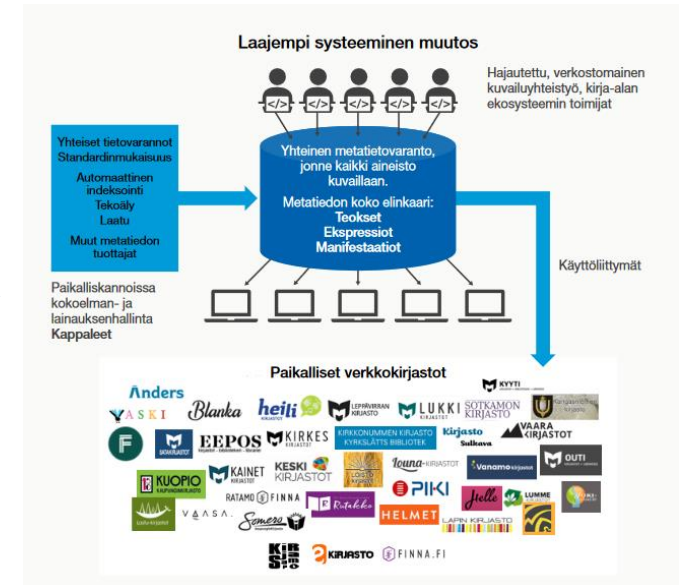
Laajempi systeeminen muutos

</>
</>
</>
</>
</>

Hajautettu, verkostomainen kuvailuyhteistyö, kirja-alan ekosysteemin toimijat

Yhteiset tietovarannot
Standardinmukaisuus

Automaattinen indeksointi
Tekoäly
Laatu

Muut metatiedon tuottajat

Yhteinen metatietovaranto, jonne kaikki aineisto kuvaillaan.

Metatiedon koko elinkaari:
Teokset
Ekspressiot
Manifestaatiot

Käyttöliittymät

Paikalliskannoissa kokoelman- ja lainauksenhallinta
Kappaleet

Paikalliset verkkokirjastot

Anders
KYYTI
VASKI
Blanka
heili
LEPPÄVIRRAN KIRJASTO
LUKKI
SOTKAMON KIRJASTO
F
EEPOS
KIRKES
KIRKKONUMMEN KIRJASTO KYRKSLÄTTS BIBLIOTEK
Kirjasto Sulkava
VAARA KIRJASTOT
KUOPIO
KAINET KIRJASTOT
KESKI KIRJASTOT
LOISTO
Louna-KIRJASTOT
Vanamo
OUTI
RATAMO
FINNA
Rutakko
PIKI
Helle
LUMME
VAASA
Somero
HELMET
LAPIN KIRJASTO
KIRKES
KIRJASTO
FINNA.FI